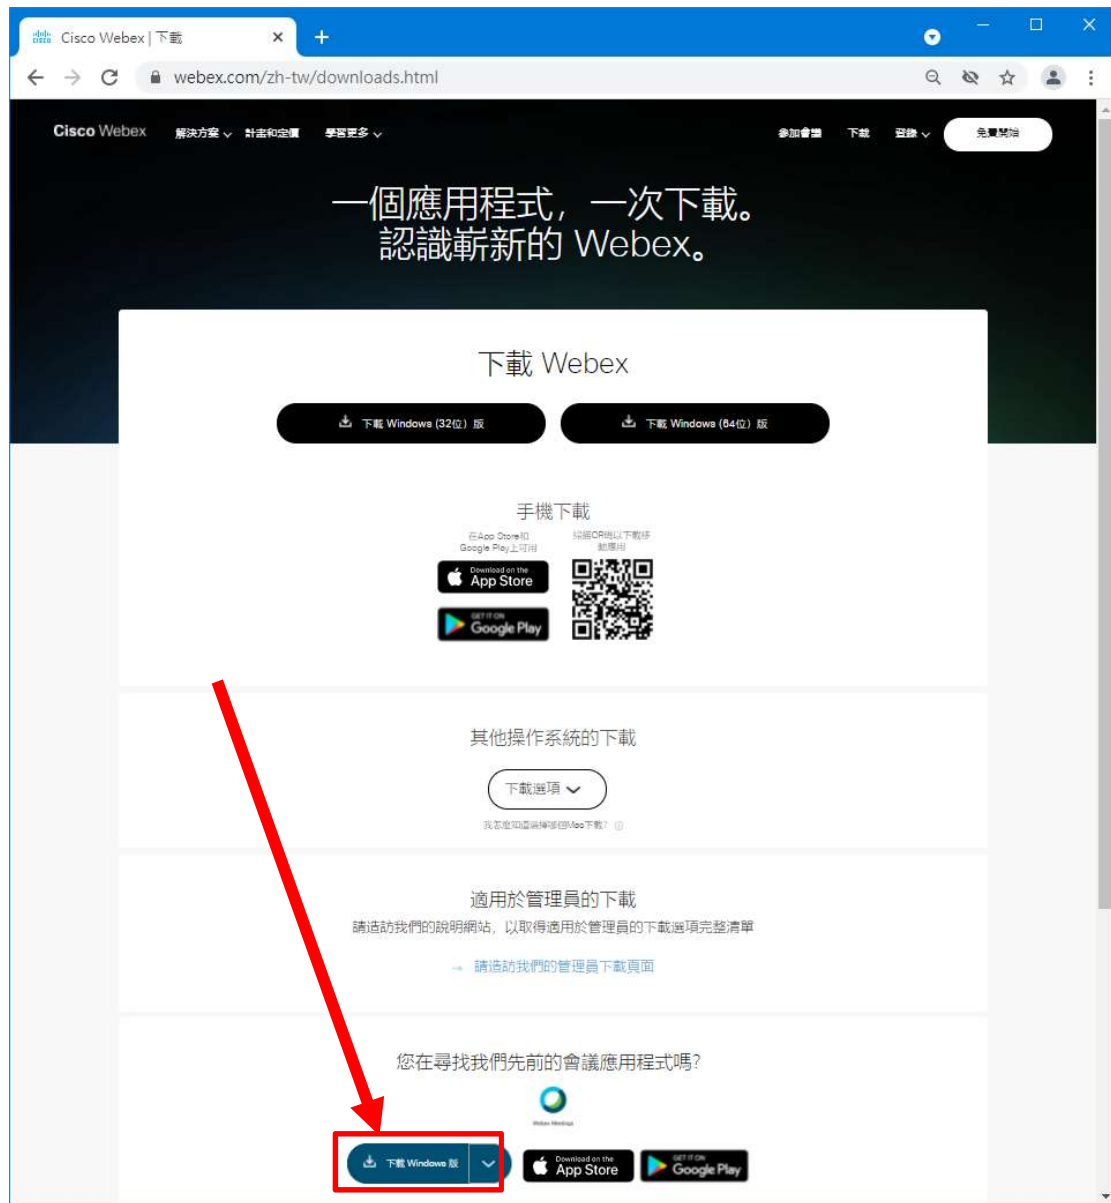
Cisco Webex | 下載
webex.com/zh-tw/downloads.html

Cisco Webex 解決方案 計畫和定價 學習更多 參加會議 下載 登錄 免費開始

一個應用程式，一次下載。
認識嶄新的 Webex。

下載 Webex

下載 Windows (32位) 版
下載 Windows (64位) 版

手機下載

在App Store和Google Play上可用
掃描QR碼以下載行動應用

Download on the App Store
GET IT ON Google Play

其他操作系統的下載

下載選項

我怎麼知道應該選擇哪個Mac下載?

適用於管理員的下載

請造訪我們的說明網站，以取得適用於管理員的下載選項完整清單

→ 請造訪我們的管理員下載頁面

您在尋找我們先前的會議應用程式嗎?

Webex Meetings

下載 Windows 版
Download on the App Store
GET IT ON Google Play